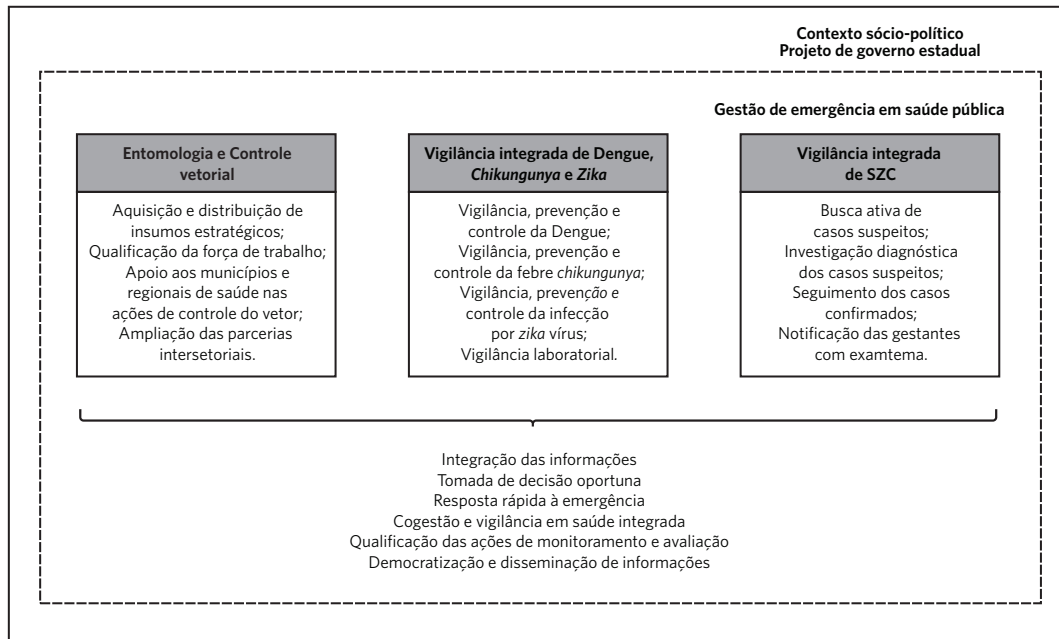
Contexto sócio-político
Projeto de governo estadual

Gestão de emergência em saúde pública

Entomologia e Controle vetorial

Aquisição e distribuição de insumos estratégicos; Qualificação da força de trabalho; Apoio aos municípios e regionais de saúde nas ações de controle do vetor; Ampliação das parcerias intersetoriais.

Vigilância integrada de Dengue, Chikungunya e Zika

Vigilância, prevenção e controle da Dengue; Vigilância, prevenção e controle da febre chikungunya; Vigilância, prevenção e controle da infecção por zika vírus; Vigilância laboratorial.

Vigilância integrada de SZC

Busca ativa de casos suspeitos; Investigação diagnóstica dos casos suspeitos; Seguimento dos casos confirmados; Notificação das gestantes com examtema.

Integração das informações
Tomada de decisão oportuna
Resposta rápida à emergência
Cogestão e vigilância em saúde integrada
Qualificação das ações de monitoramento e avaliação
Democratização e disseminação de informações